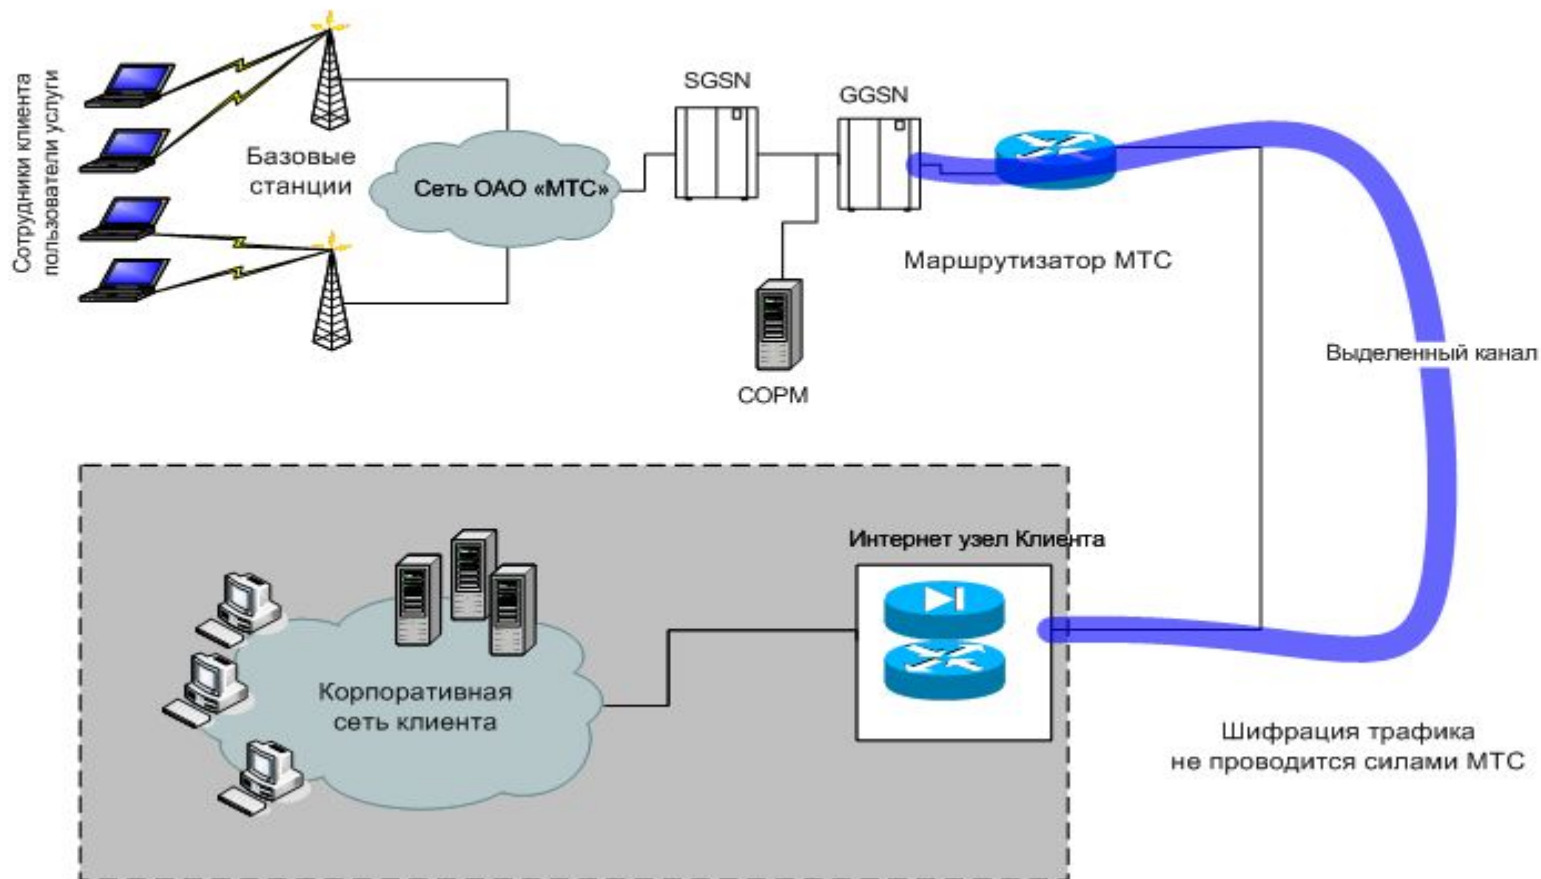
Сотрудники клиента пользователи услуги

Базовые станции

Сеть ОАО «МТС»

SGSN

GGSN

Маршрутизатор МТС

СОРМ

Выделенный канал

Интернет узел Клиента

Корпоративная сеть клиента

Шифрация трафика не проводится силами МТС